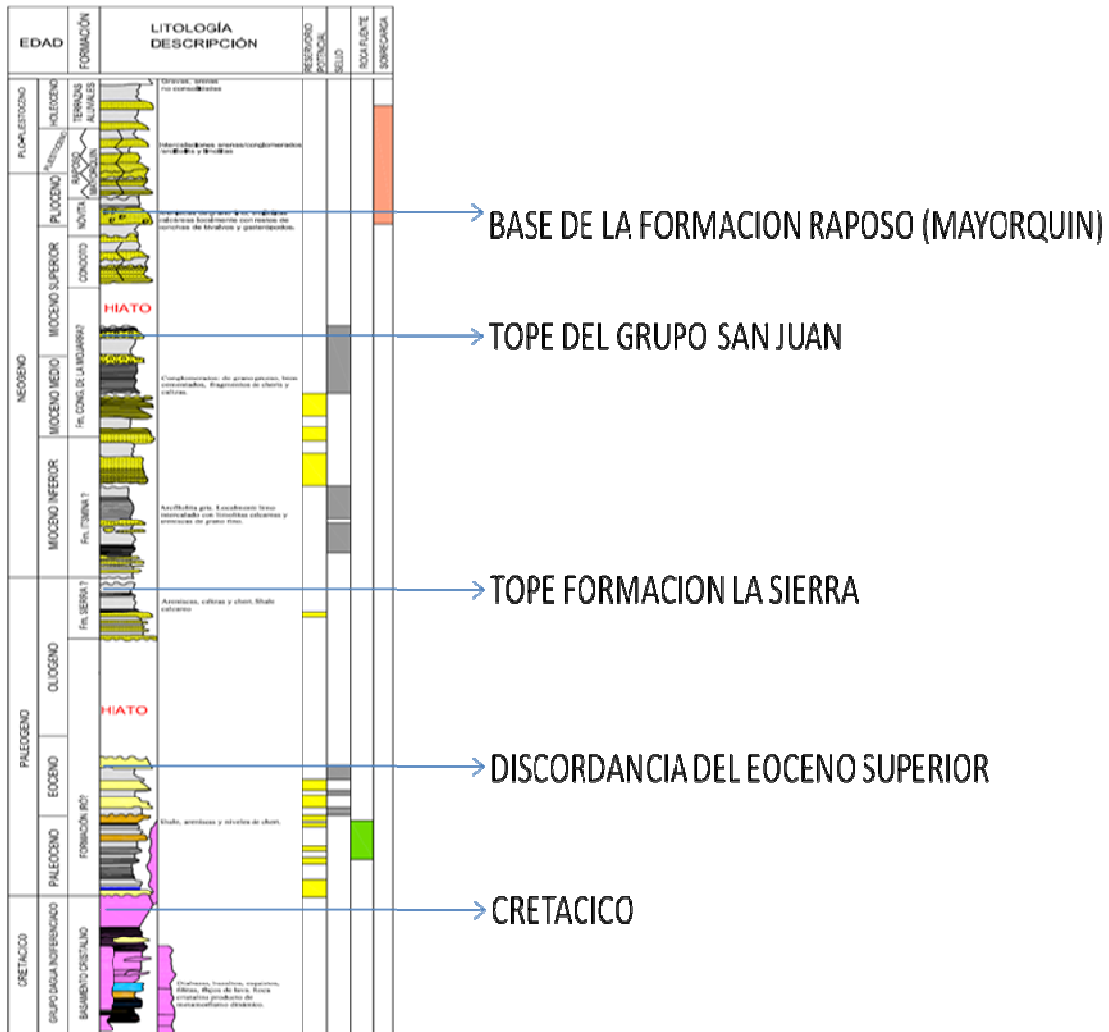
EDAD

FORMACIÓN

LITOLOGÍA DESCRIPCIÓN

RESERVORIO POTENCIAL

SELLO

ROCA FUENTE

SOBRECARGA

PLIO-PLEISTOCENO

HOLOCENO

TERRAZAS ALUVIALES

Gravas, arenas no consolidadas

PLEISTOCENO

RAPOSO MAYORQUIN

Intercalaciones arenas/conglomerados, arcillolitas y limolitas

PLIOCENO

NAVITA

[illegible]

NEOGENO

MIOCENO SUPERIOR

CONDOTO

HIATO

MIOCENO MEDIO

FM. CONG. DE LA MOJARRA?

Conglomerados de grano grueso, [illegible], fragmentos de chert y calizas.

MIOCENO INFERIOR

Fm. ITSMINA ?

Arcillolita gris. Localmente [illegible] intercalado con limolitas calcáreas y areniscas de grano fino.

PALEOGENO

OLIGOCENO

Fm. SIERRA ?

Areniscas, calizas y chert. Shale calcareo

HIATO

EOCENO

PALEOCENO

FORMACIÓN IRÓ?

Shale, areniscas y niveles de chert.

CRETACICO

GRUPO DAGUA INDIFERENCIADO

BASAMENTO CRISTALINO

Diabasas, basaltos, espilitas, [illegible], flujos de lava. Roca cristalina producto de metamorfismo dinámico.

BASE DE LA FORMACION RAPOSO (MAYORQUIN)

TOPE DEL GRUPO SAN JUAN

TOPE FORMACION LA SIERRA

DISCORDANCIA DEL EOCENO SUPERIOR

CRETACICO